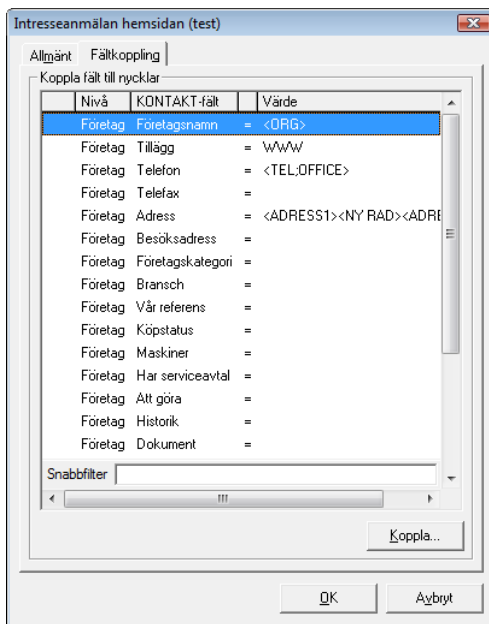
Intresseanmälan hemsidan (test)

Allmänt | Fältkoppling

Koppla fält till nycklar

| Nivå | KONTAKT-fält | | Värde |
|---|---|---|---|
| Företag | Företagsnamn | = | <ORG> |
| Företag | Tillägg | = | WWW |
| Företag | Telefon | = | <TEL;OFFICE> |
| Företag | Telefax | = | |
| Företag | Adress | = | <ADRESS1><NY RAD><ADRE |
| Företag | Besöksadress | = | |
| Företag | Företagskategori | = | |
| Företag | Bransch | = | |
| Företag | Vår referens | = | |
| Företag | Köpstatus | = | |
| Företag | Maskiner | = | |
| Företag | Har serviceavtal | = | |
| Företag | Att göra | = | |
| Företag | Historik | = | |
| Företag | Dokument | = | |

Snabbfilter

Koppla...

OK

Avbryt